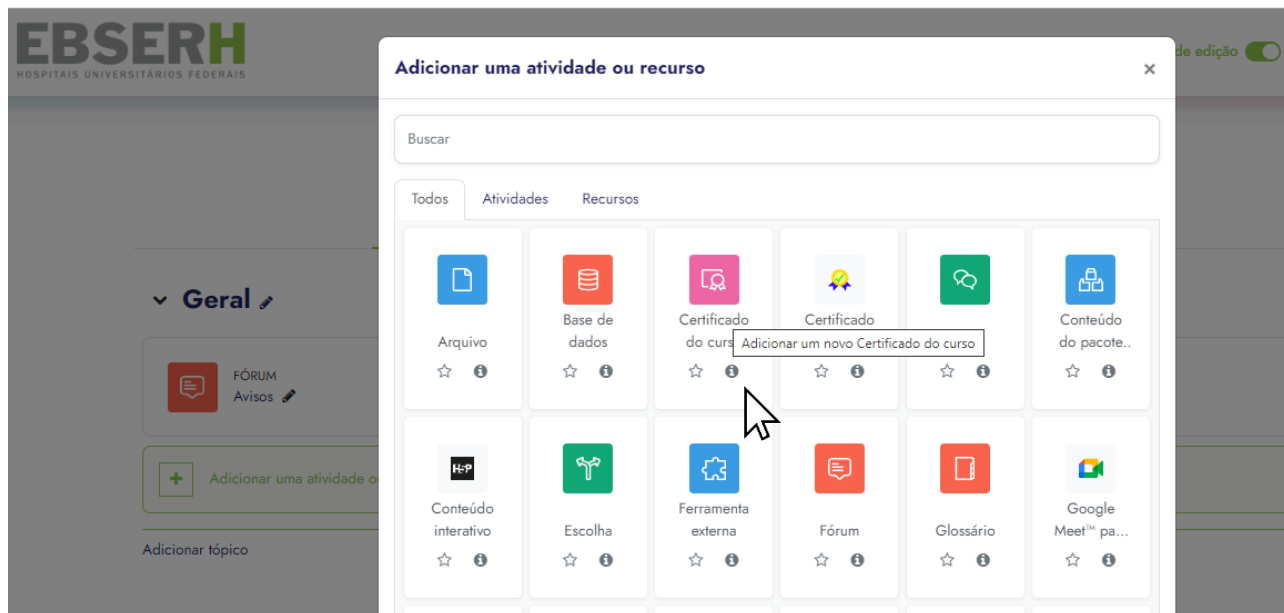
EBSERH
HOSPITAIS UNIVERSITÁRIOS FEDERAIS

de edição

Geral

FÓRUM
Avisos

Adicionar uma atividade o

Adicionar tópico

Adicionar uma atividade ou recurso

×

Buscar

Todos
Atividades
Recursos

Arquivo

Base de dados

Certificado do curs

Adicionar um novo Certificado do curso

Certificado

Conteúdo do pacote..

H-P

Conteúdo interativo

Escolha

Ferramenta externa

Fórum

Glossário

Google Meet™ pa...